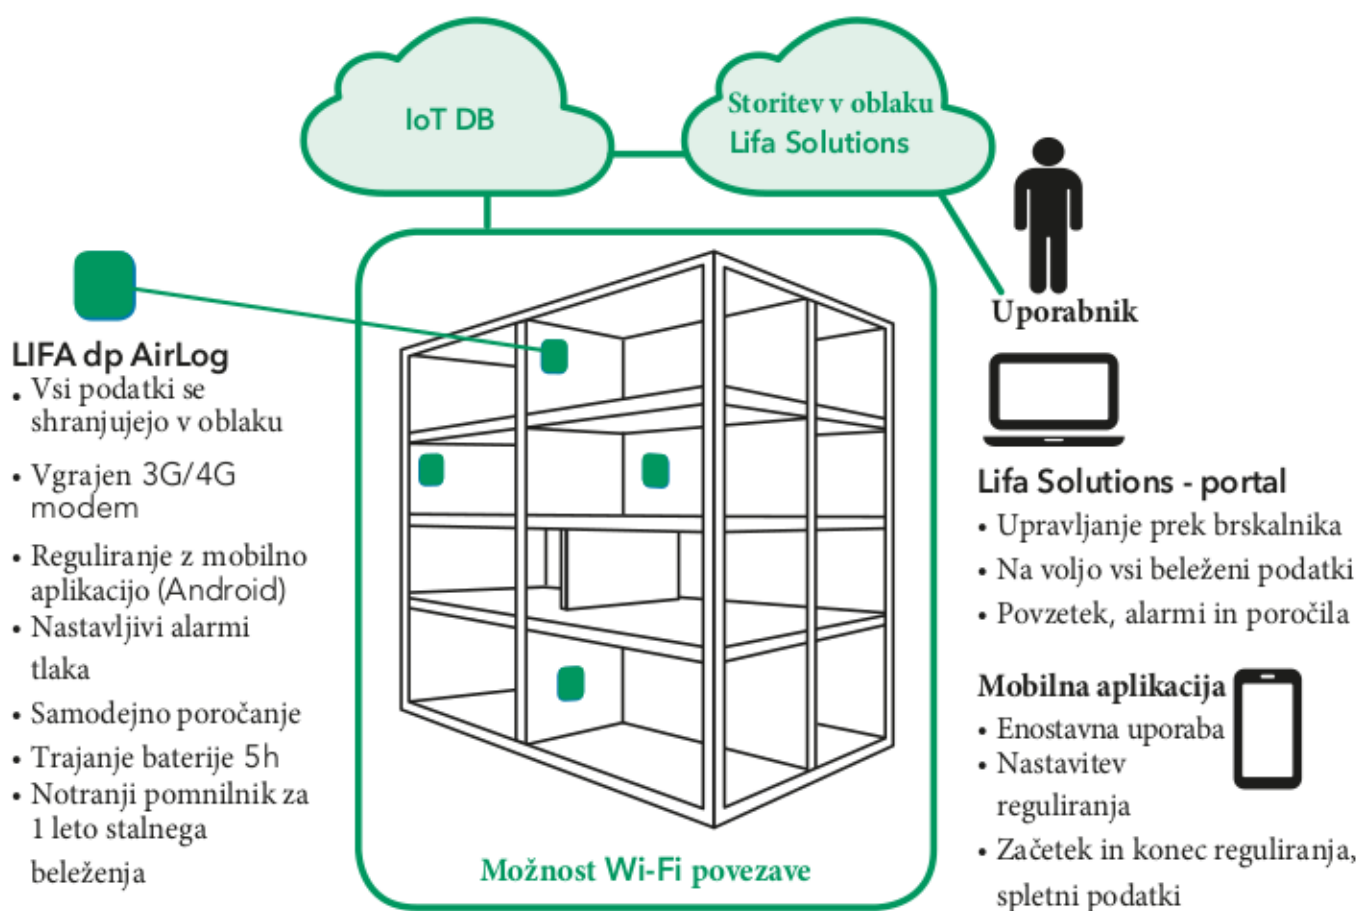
IoT DB

Storitev v oblaku
Lifa Solutions

Uporabnik

LIFA dp AirLog
• Vsi podatki se shranjujejo v oblaku
• Vgrajen 3G/4G modem
• Reguliranje z mobilno aplikacijo (Android)
• Nastavljivi alarmi tlaka
• Samodejno poročanje
• Trajanje baterije 5h
• Notranji pomnilnik za 1 leto stalnega beleženja

Možnost Wi-Fi povezave

Lifa Solutions - portal
• Upravljanje prek brskalnika
• Na voljo vsi beleženi podatki
• Povzetek, alarmi in poročila

Mobilna aplikacija
• Enostavna uporaba
• Nastavitev reguliranja
• Začetek in konec reguliranja, spletni podatki